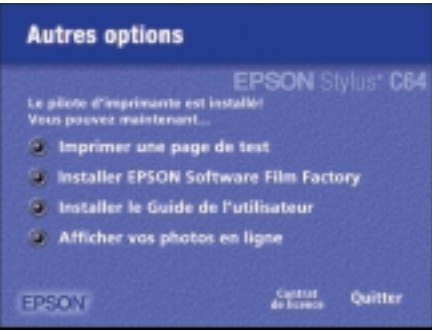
Autres options

EPSON Stylus® C64

Le pilote d'imprimante est installé!
Vous pouvez maintenant...

Imprimer une page de test

Installer EPSON Software Film Factory

Installer le Guide de l'utilisateur

Afficher vos photos en ligne

EPSON

Contrat de licence

Quitter